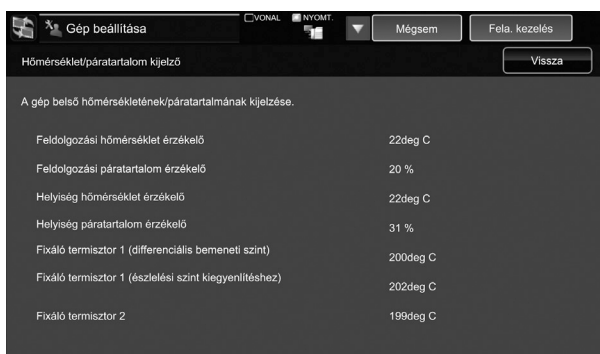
Gép beállítása

VONAL

NYOMT.

Mégsem

Fela. kezelés

Hőmérséklet/páratartalom kijelző

Vissza

A gép belső hőmérsékletének/páratartalmának kijelzése.

| | |
|---|---|
| Feldolgozási hőmérséklet érzékelő | 22deg C |
| Feldolgozási páratartalom érzékelő | 20 % |
| Helyiség hőmérséklet érzékelő | 22deg C |
| Helyiség páratartalom érzékelő | 31 % |
| Fixáló termisztor 1 (differenciális bemeneti szint) | 200deg C |
| Fixáló termisztor 1 (észlelési szint kiegyenlítéshez) | 202deg C |
| Fixáló termisztor 2 | 199deg C |